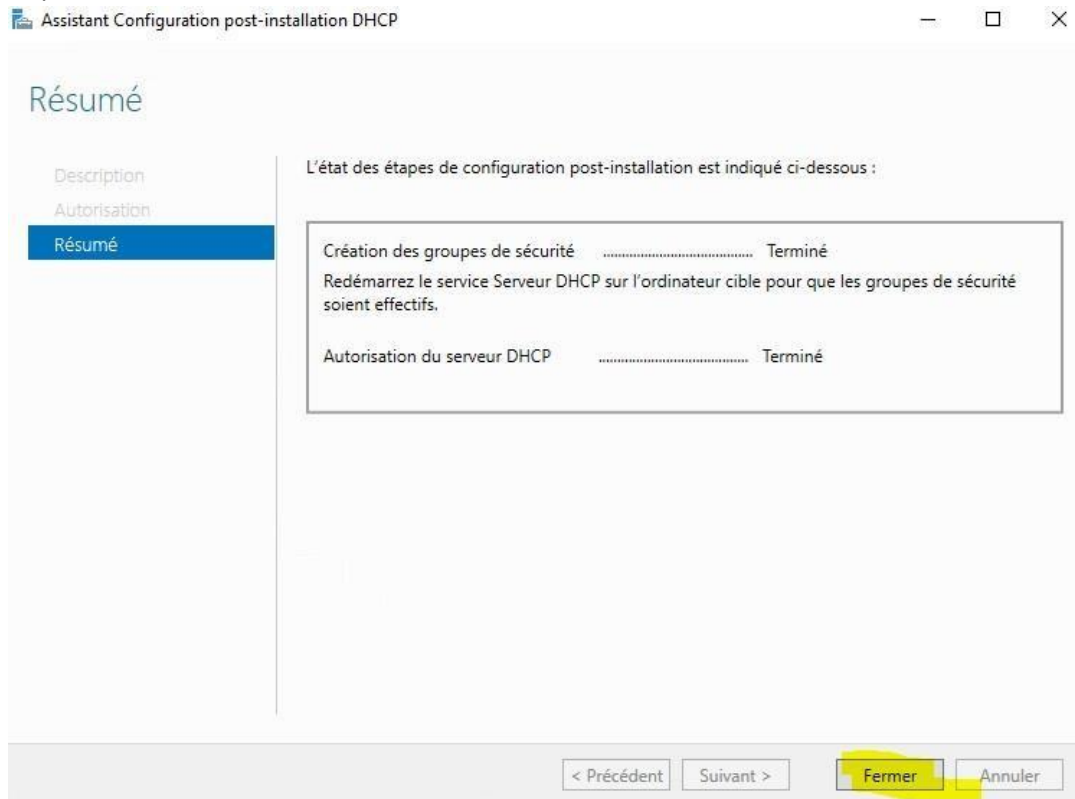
Assistant Configuration post-installation DHCP

Résumé

Description
Autorisation
Résumé

L'état des étapes de configuration post-installation est indiqué ci-dessous :

Création des groupes de sécurité .................................... Terminé
Redémarrez le service Serveur DHCP sur l'ordinateur cible pour que les groupes de sécurité soient effectifs.

Autorisation du serveur DHCP .................................... Terminé

< Précédent Suivant > Fermer Annuler